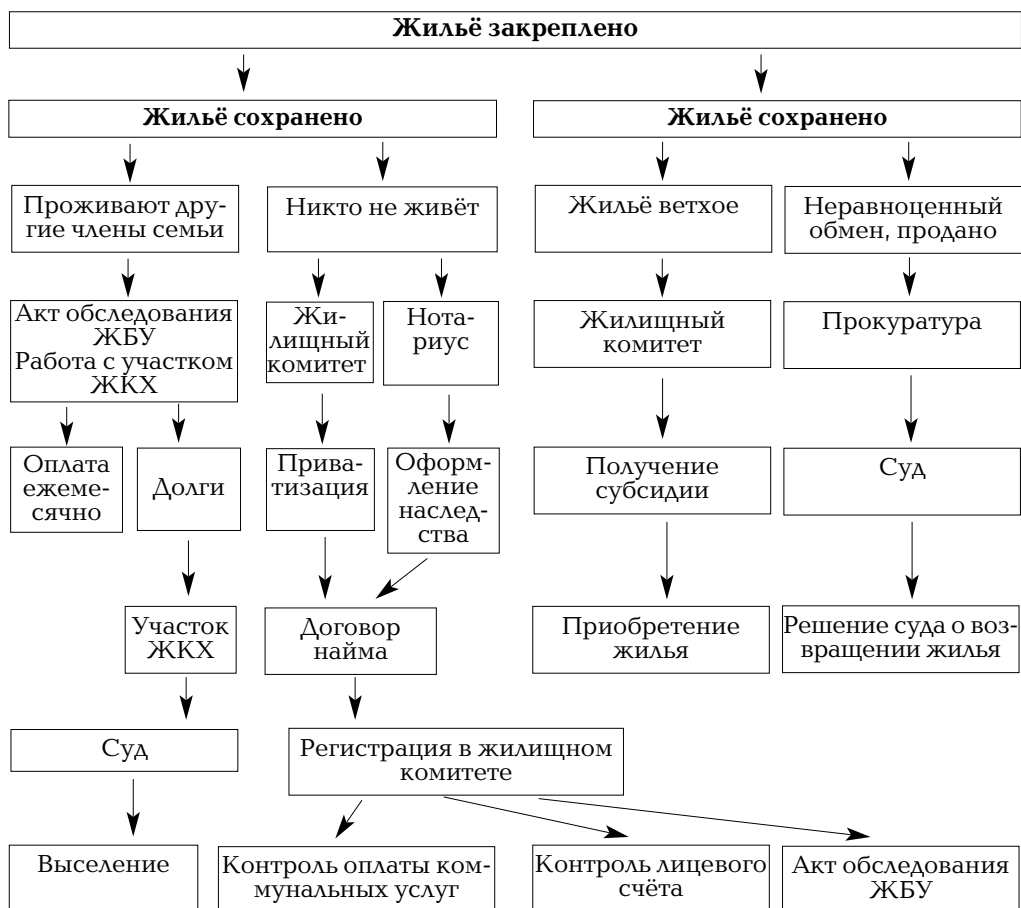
Жильё закреплено

Жильё сохранено

Жильё сохранено

Проживают другие члены семьи

Никто не живёт

Жильё ветхое

Неравноценный обмен, продано

Акт обследования ЖБУ Работа с участком ЖКХ

Жилищный комитет

Нотариус

Жилищный комитет

Прокуратура

Оплата ежемесячно

Долги

Приватизация

Оформление наследства

Получение субсидии

Суд

Участок ЖКХ

Договор найма

Приобретение жилья

Решение суда о возвращении жилья

Суд

Регистрация в жилищном комитете

Выселение

Контроль оплаты коммунальных услуг

Контроль лицевого счёта

Акт обследования ЖБУ